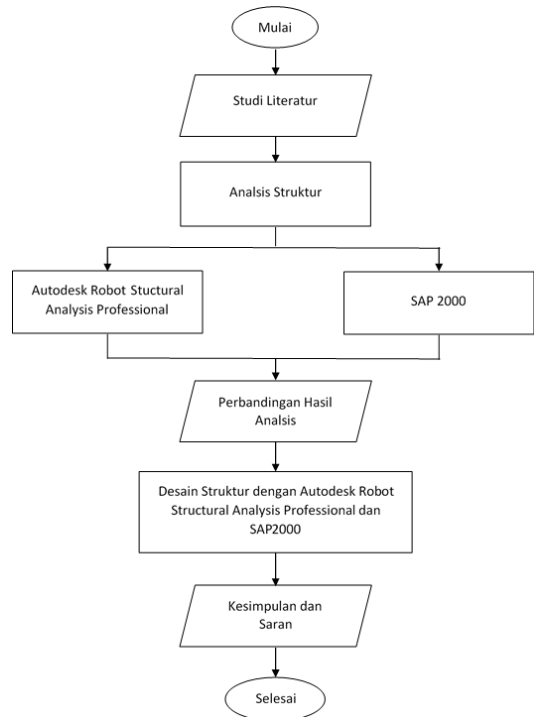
Mulai

Studi Literatur

Analsis Struktur

Autodesk Robot Stuctural Analysis Professional

SAP 2000

Perbandingan Hasil Analsis

Desain Struktur dengan Autodesk Robot Structural Analysis Professional dan SAP2000

Kesimpulan dan Saran

Selesai